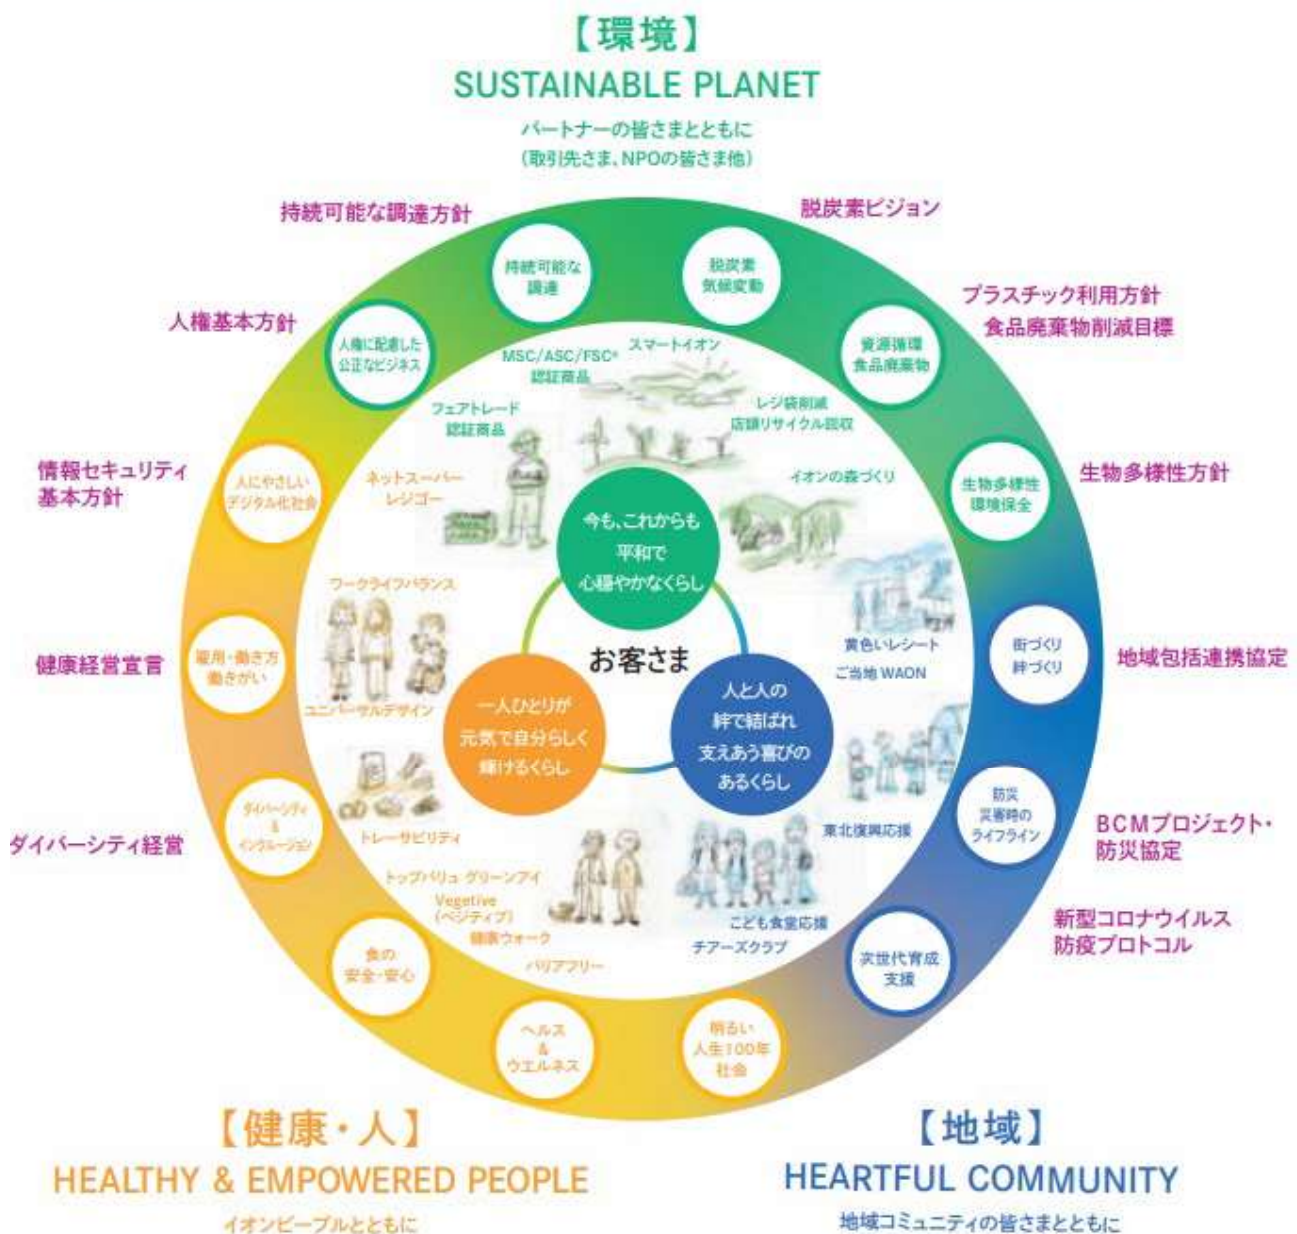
【環境】
SUSTAINABLE PLANET
パートナーの皆さまとともに
(取引先さま、NPOの皆さま他)

持続可能な調達方針
脱炭素ビジョン
プラスチック利用方針
食品廃棄物削減目標
人権基本方針
生物多様性方針
情報セキュリティ基本方針
地域包括連携協定
健康経営宣言
BCMプロジェクト・防災協定
ダイバーシティ経営
新型コロナウイルス防疫プロトコル

持続可能な調達
脱炭素 気候変動
資源循環 食品廃棄物
人権に配慮した公正なビジネス
生物多様性 環境保全
人にやさしいデジタル化社会
街づくり 絆づくり
雇用・働き方 働きがい
防災 災害時のライフライン
ダイバーシティ & インクルージョン
次世代育成支援
食の安全・安心
ヘルス & ウエルネス
明るい人生100年社会

MSC/ASC/FSC® 認証商品
スマートイオン
フェアトレード認証商品
レジ袋削減 店頭リサイクル回収
ネットスーパー レジゴー
イオンの森づくり
ワークライフバランス
黄色いレシート
ご当地 WAON
ユニバーサルデザイン
トレーサビリティ
東北復興応援
トップバリュ グリーンアイ
Vegetive (ベジティブ)
健康ウォーク
バリアフリー
こども食堂応援
チアーズクラブ

今も、これからも平和で心穏やかなくらし
お客さま
一人ひとりが元気で自分らしく輝けるくらし
人と人の絆で結ばれ支えあう喜びのあるくらし

【健康・人】
HEALTHY & EMPOWERED PEOPLE
イオンピープルとともに

【地域】
HEARTFUL COMMUNITY
地域コミュニティの皆さまとともに